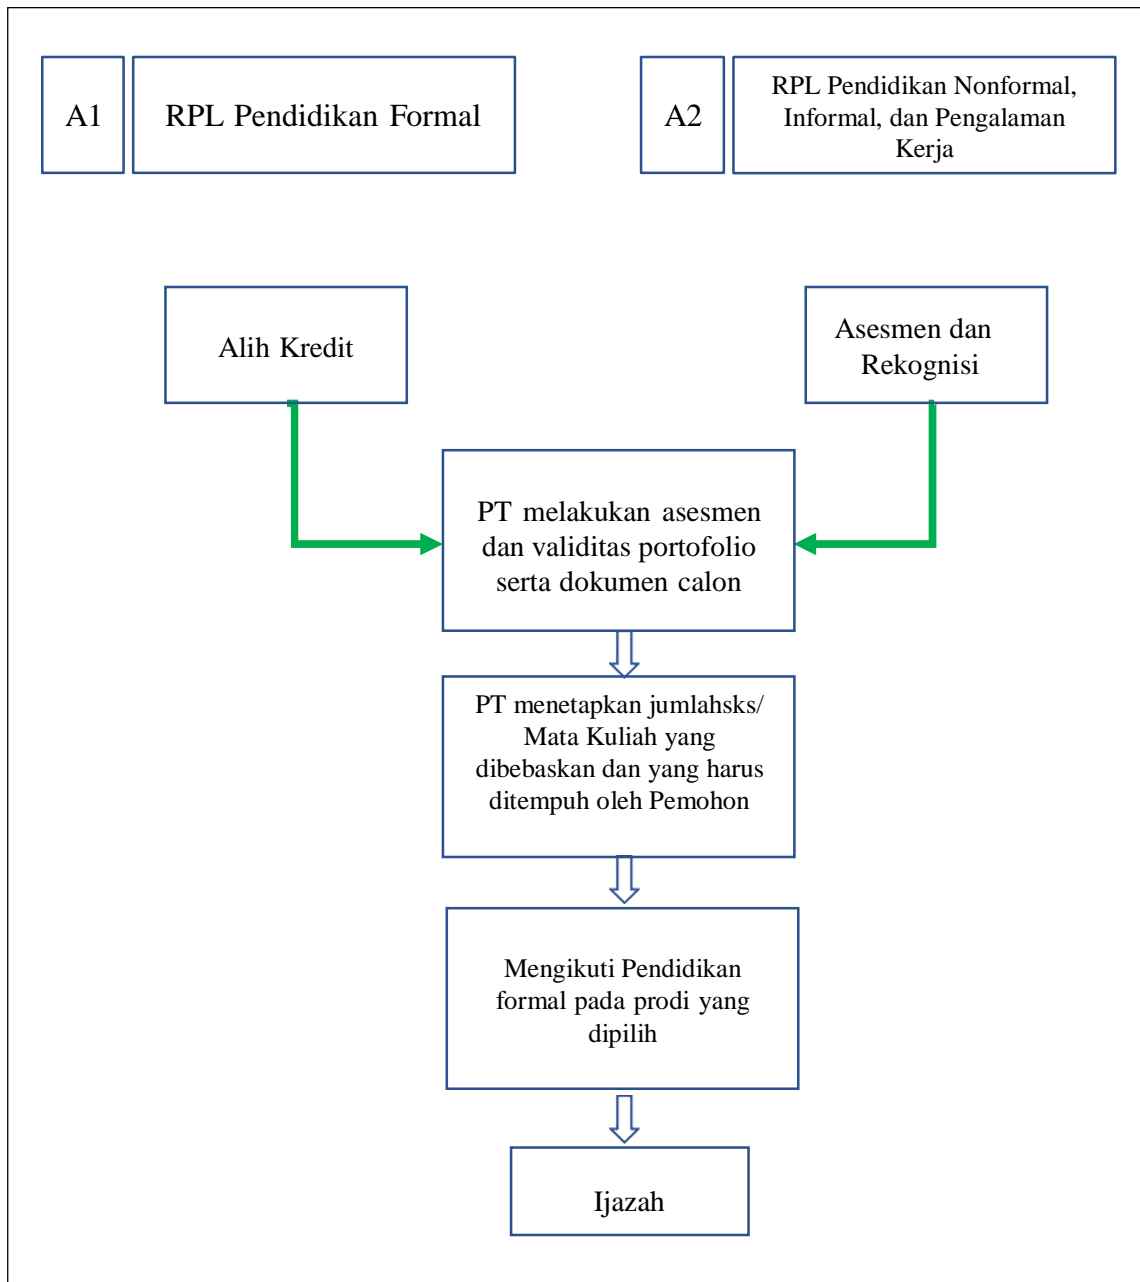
A1

RPL Pendidikan Formal

A2

RPL Pendidikan Nonformal, Informal, dan Pengalaman Kerja

Alih Kredit

Asesmen dan Rekognisi

PT melakukan asesmen dan validitas portofolio serta dokumen calon

PT menetapkan jumlahsks/ Mata Kuliah yang dibebaskan dan yang harus ditempuh oleh Pemohon

Mengikuti Pendidikan formal pada prodi yang dipilih

Ijazah